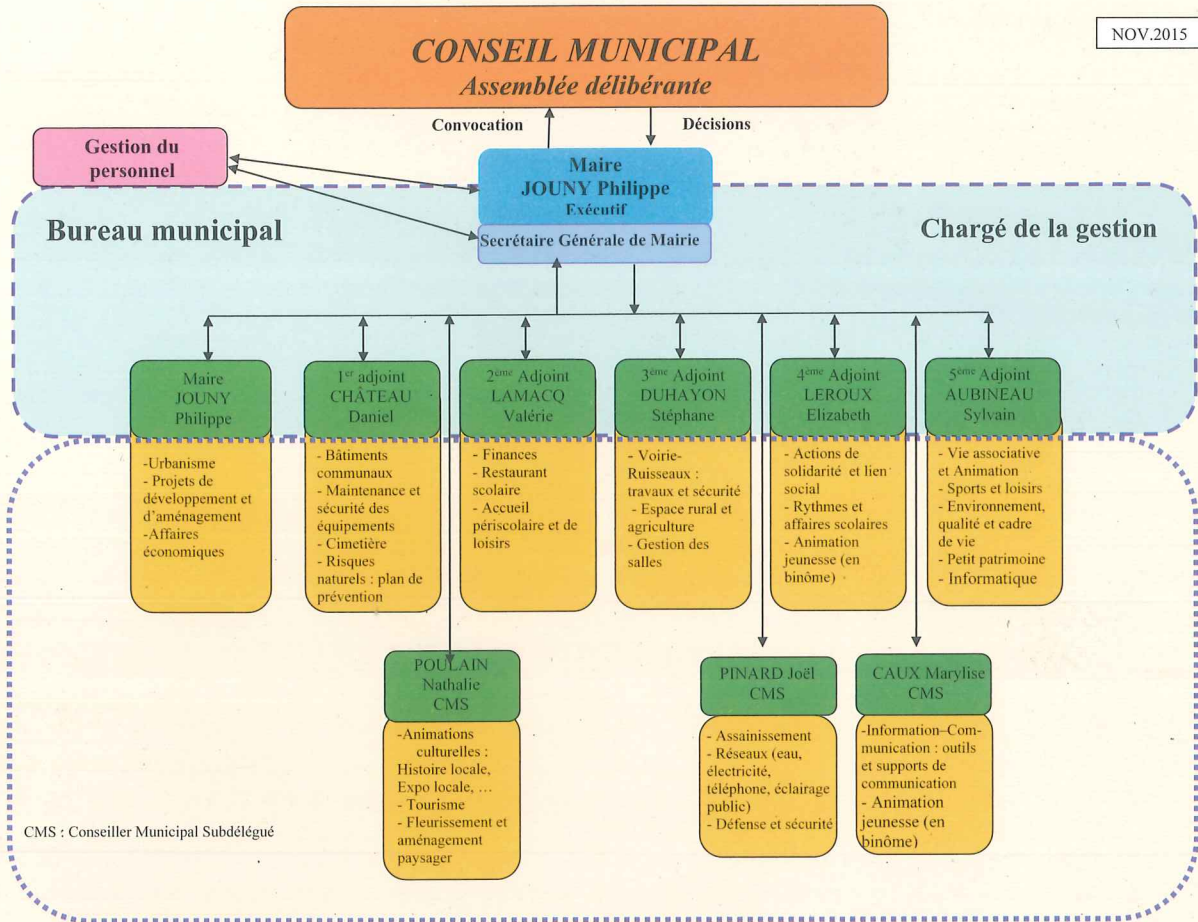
NOV.2015

CONSEIL MUNICIPAL
Assemblée délibérante

Convocation

Décisions

Gestion du personnel

Maire
JOUNY Philippe
Exécutif

Bureau municipal

Chargé de la gestion

Secrétaire Générale de Mairie

Maire
JOUNY
Philippe

-Urbanisme
- Projets de développement et d'aménagement
-Affaires économiques

1$^{er}$ adjoint
CHÂTEAU
Daniel

- Bâtiments communaux
- Maintenance et sécurité des équipements
- Cimetière
- Risques naturels : plan de prévention

2$^{ème}$ Adjoint
LAMACQ
Valérie

- Finances
- Restaurant scolaire
- Accueil périscolaire et de loisirs

3$^{ème}$ Adjoint
DUHAYON
Stéphane

- Voirie-Ruisseaux : travaux et sécurité
- Espace rural et agriculture
- Gestion des salles

4$^{ème}$ Adjoint
LEROUX
Elizabeth

- Actions de solidarité et lien social
- Rythmes et affaires scolaires
- Animation jeunesse (en binôme)

5$^{ème}$ Adjoint
AUBINEAU
Sylvain

- Vie associative et Animation
- Sports et loisirs
- Environnement, qualité et cadre de vie
- Petit patrimoine
- Informatique

POULAIN
Nathalie
CMS

-Animations culturelles : Histoire locale, Expo locale, …
- Tourisme
- Fleurissement et aménagement paysager

PINARD Joël
CMS

- Assainissement
- Réseaux (eau, électricité, téléphone, éclairage public)
- Défense et sécurité

CAUX Marylise
CMS

-Information–Communication : outils et supports de communication
- Animation jeunesse (en binôme)

CMS : Conseiller Municipal Subdélégué